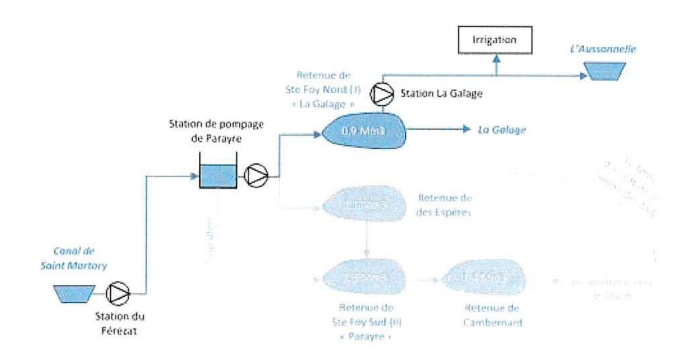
Irrigation

L'Aussonnelle

Retenue de Ste Foy Nord (I) « La Galage »

Station La Galage

Station de pompage de Parayre

0,9 Mm3

La Galage

Retenue de des Espères

Canal de Saint Martory

Station du Férézat

Retenue de Ste Foy Sud (II) « Parayre »

Retenue de Camberoard

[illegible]